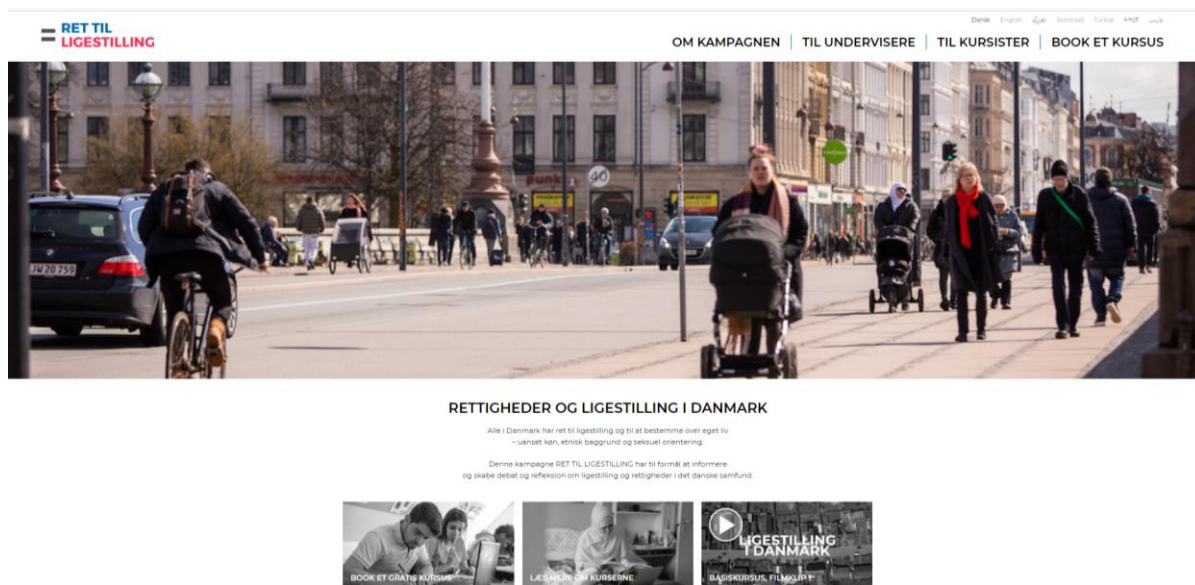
RET TIL
LIGESTILLING

Dansk English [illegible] Somali Türkçe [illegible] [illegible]

OM KAMPAGNEN | TIL UNDERVISERE | TIL KURSISTER | BOOK ET KURSUS

RETTIGHEDER OG LIGESTILLING I DANMARK

Alle i Danmark har ret til ligestilling og til at bestemme over eget liv – uanset køn, etnisk baggrund og seksuel orientering.

Denne kampagne RET TIL LIGESTILLING har til formål at informere og skabe debat og refleksion om ligestilling og rettigheder i det danske samfund.

BOOK ET GRATIS KURSUS

LÆS MERE OM KURSERNE

LIGESTILLING I DANMARK

BASISKURSUS, FILMKLIP 1